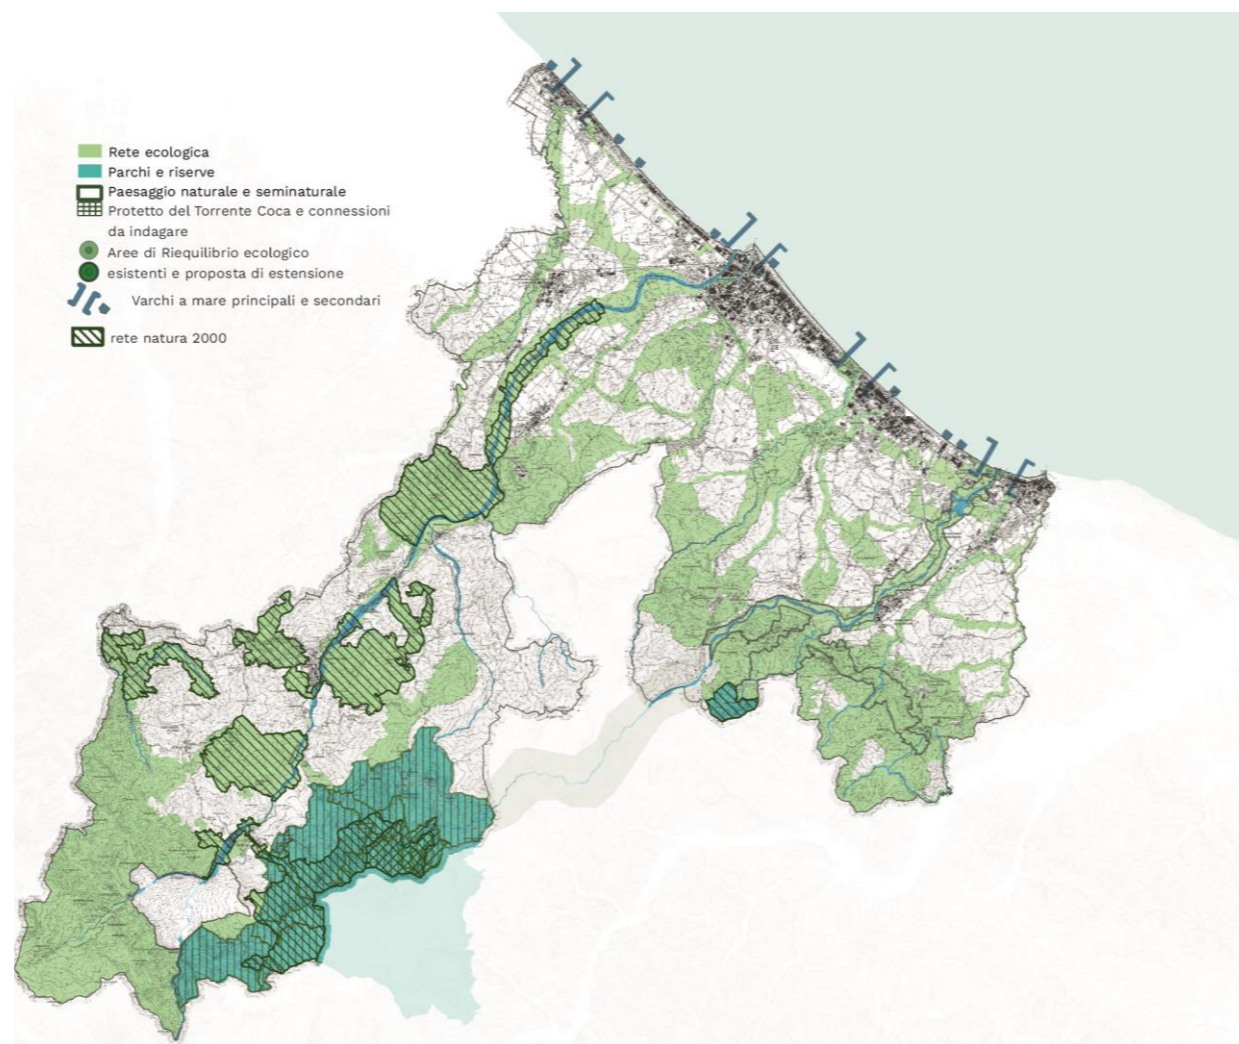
Rete ecologica
Parchi e riserve
Paesaggio naturale e seminaturale
Protetto del Torrente Coca e connessioni da indagare
Aree di Riequilibrio ecologico
esistenti e proposta di estensione
Varchi a mare principali e secondari
rete natura 2000